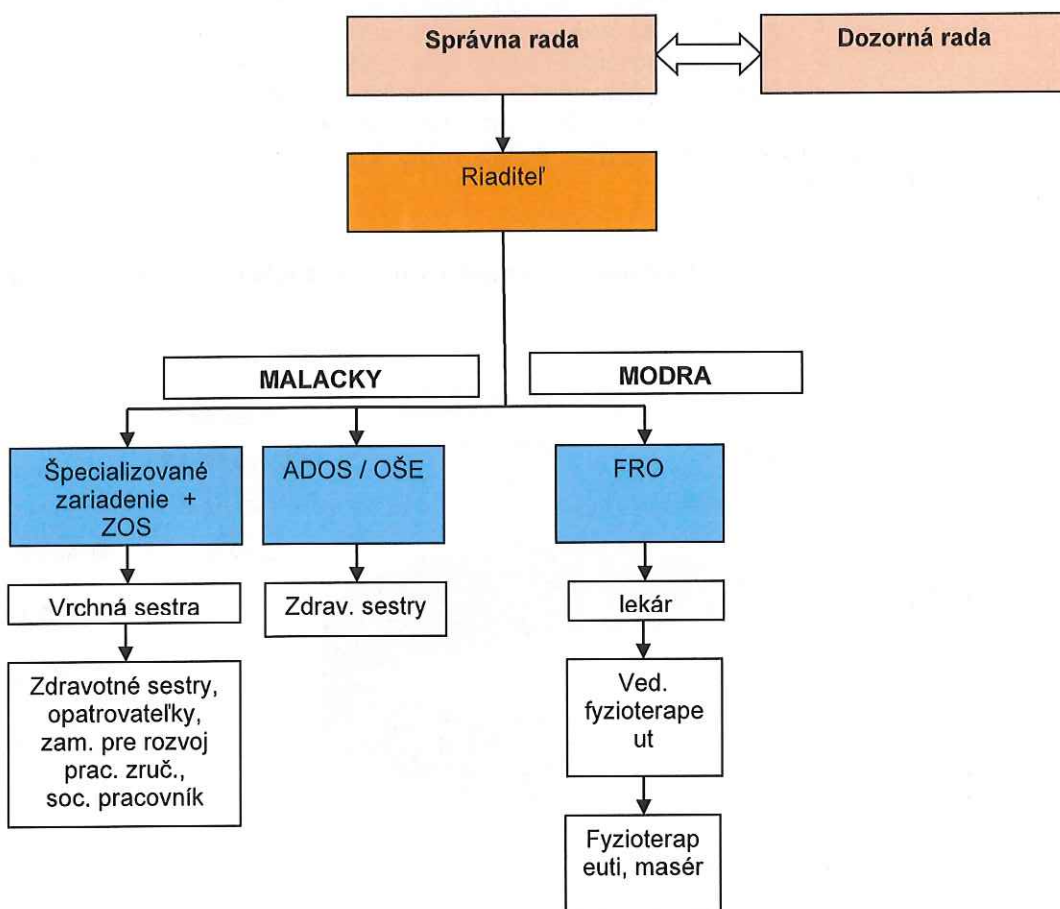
Správna rada

Dozorná rada

Riaditeľ

MALACKY

MODRA

Špecializované zariadenie + ZOS

ADOS / OŠE

FRO

Vrchná sestra

Zdrav. sestry

lekár

Zdravotné sestry, opatrovateľky, zam. pre rozvoj prac. zruč., soc. pracovník

Ved. fyzioterape ut

Fyzioterap euti, masér